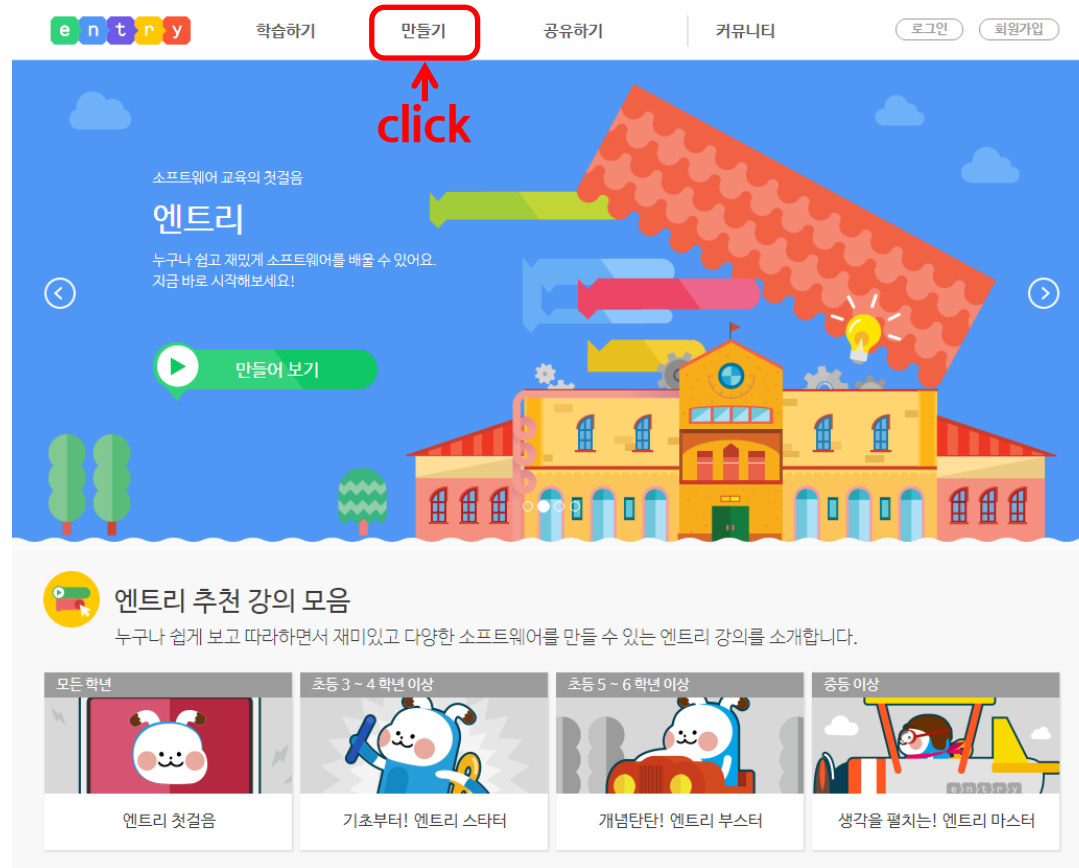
entry

학습하기 만들기 공유하기 커뮤니티 로그인 회원가입

click

소프트웨어 교육의 첫걸음

엔트리

누구나 쉽고 재밌게 소프트웨어를 배울 수 있어요.
지금 바로 시작해보세요!

만들어 보기

엔트리 추천 강의 모음

누구나 쉽게 보고 따라하면서 재미있고 다양한 소프트웨어를 만들 수 있는 엔트리 강의를 소개합니다.

모든 학년
엔트리 첫걸음

초등 3 ~ 4 학년 이상
기초부터! 엔트리 스타터

초등 5 ~ 6 학년 이상
개념탄탄! 엔트리 부스터

중등 이상
entry
생각을 펼치는! 엔트리 마스터